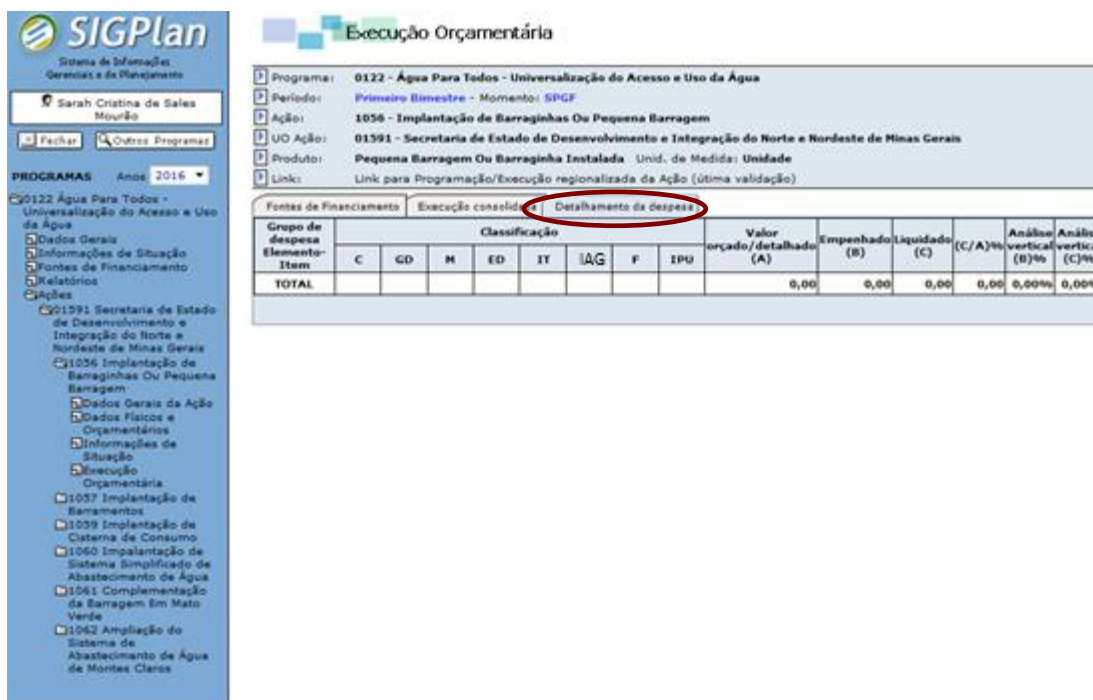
SIGPlan
Sistema de Informações Gerenciais e de Planejamento

Sarah Cristina de Sales Mourão

Fechar
Outros Programas

PROGRAMAS Anos 2016

0122 Água Para Todos - Universalização do Acesso e Uso da Água
Dados Gerais
Informações de Situação
Fontes de Financiamento
Relatórios
Ações
01591 Secretaria de Estado de Desenvolvimento e Integração do Norte e Nordeste de Minas Gerais
1056 Implantação de Barraginhas Ou Pequena Barragem
Dados Gerais da Ação
Dados Físicos e Orçamentários
Informações de Situação
Execução Orçamentária
1057 Implantação de Barramentos
1059 Implantação de Cisterna de Consumo
1060 Impalantação de Sistema Simplificado de Abastecimento de Água
1061 Complementação da Barragem Em Mato Verde
1062 Ampliação do Sistema de Abastecimento de Água de Montes Claros

Execução Orçamentária

Programa: 0122 - Água Para Todos - Universalização do Acesso e Uso da Água
Período: Primeiro Bimestre - Momento: SPGF
Ação: 1056 - Implantação de Barraginhas Ou Pequena Barragem
UO Ação: 01591 - Secretaria de Estado de Desenvolvimento e Integração do Norte e Nordeste de Minas Gerais
Produto: Pequena Barragem Ou Barraginha Instalada Unid. de Medida: Unidade
Link: Link para Programação/Execução regionalizada da Ação (última validação)

Fontes de Financiamento | Execução consolidada | Detalhamento da despesa

| Grupo de despesa Elemento-Item | Classificação | | | | | | | | Valor orçado/detalhado (A) | Empenhado (B) | Liquidado (C) | (C/A)% | Análise vertical (B)% | Análise vertical (C)% |
|---|---|---|---|---|---|---|---|---|---|---|---|---|---|---|
| | C | GD | M | ED | IT | IAG | F | IPU | | | | | | |
| TOTAL | | | | | | | | | 0,00 | 0,00 | 0,00 | 0,00 | 0,00% | 0,00% |